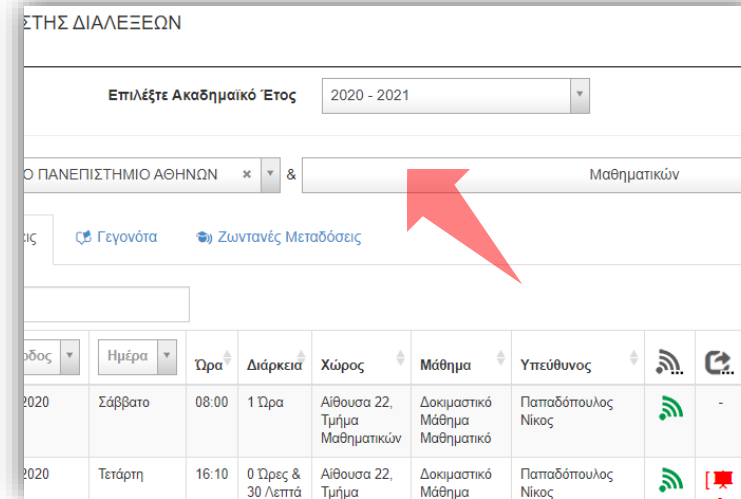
ΣΤΗΣ ΔΙΑΛΕΞΕΩΝ

Επιλέξτε Ακαδημαϊκό Έτος 2020 - 2021

Ο ΠΑΝΕΠΙΣΤΗΜΙΟ ΑΘΗΝΩΝ × & Μαθηματικών

εις Γεγονότα Ζωντανές Μεταδόσεις

| οδος | Ημέρα | Ώρα | Διάρκεια | Χώρος | Μάθημα | Υπεύθυνος | | |
|---|---|---|---|---|---|---|---|---|
| 2020 | Σάββατο | 08:00 | 1 Ώρα | Αίθουσα 22, Τμήμα Μαθηματικών | Δοκιμαστικό Μάθημα Μαθηματικό | Παπαδόπουλος Νίκος | | - |
| 2020 | Τετάρτη | 16:10 | 0 Ώρες & 30 Λεπτά | Αίθουσα 22, Τμήμα | Δοκιμαστικό Μάθημα | Παπαδόπουλος Νίκος | | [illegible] |